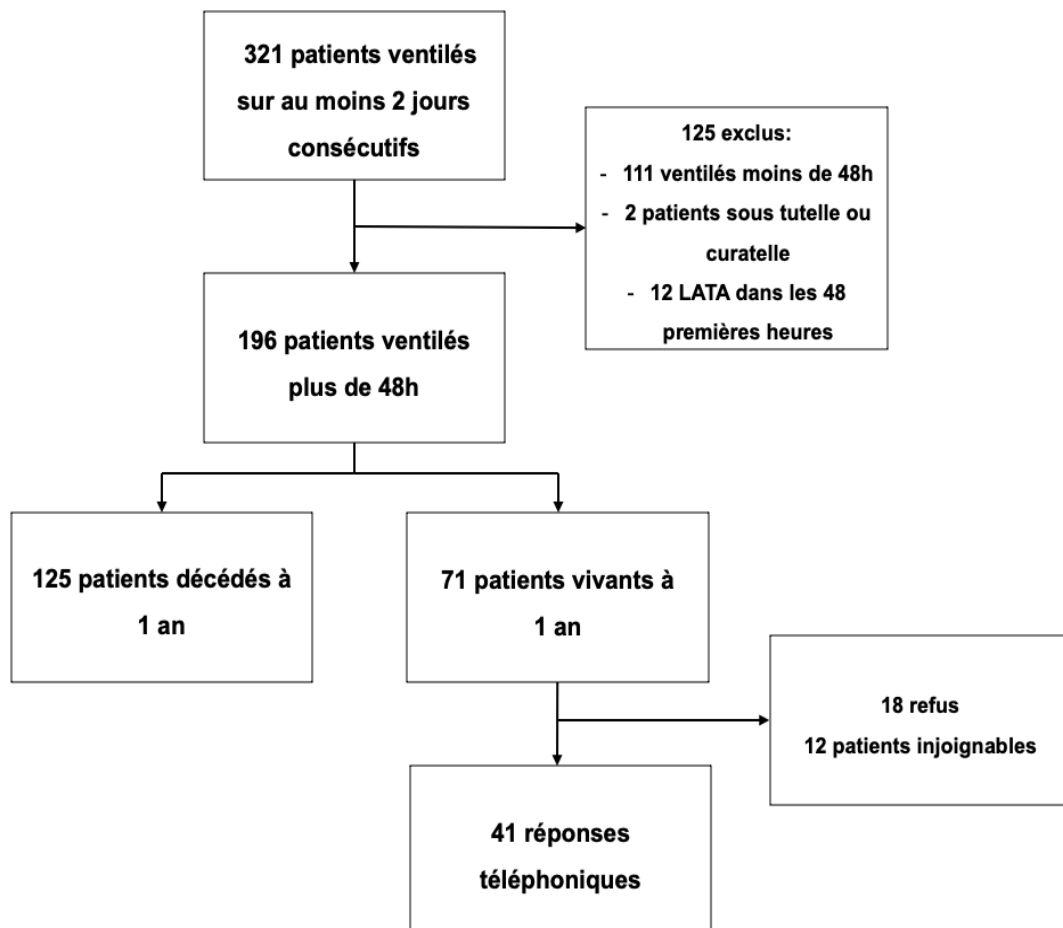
321 patients ventilés sur au moins 2 jours consécutifs

125 exclus:
- 111 ventilés moins de 48h
- 2 patients sous tutelle ou curatelle
- 12 LATA dans les 48 premières heures

196 patients ventilés plus de 48h

125 patients décédés à 1 an

71 patients vivants à 1 an

18 refus
12 patients injoignables

41 réponses téléphoniques